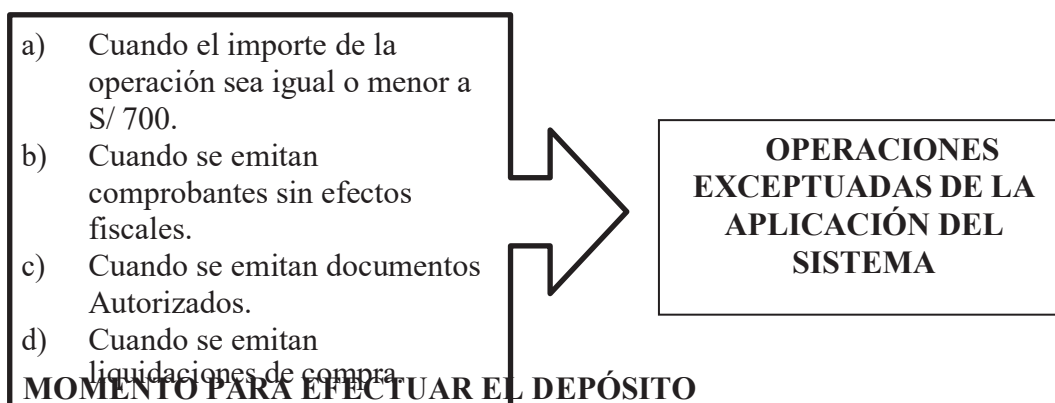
a) Cuando el importe de la operación sea igual o menor a S/ 700.

b) Cuando se emitan comprobantes sin efectos fiscales.

c) Cuando se emitan documentos Autorizados.

d) Cuando se emitan liquidaciones de compra.

OPERACIONES EXCEPTUADAS DE LA APLICACIÓN DEL SISTEMA

MOMENTO PARA EFECTUAR EL DEPÓSITO